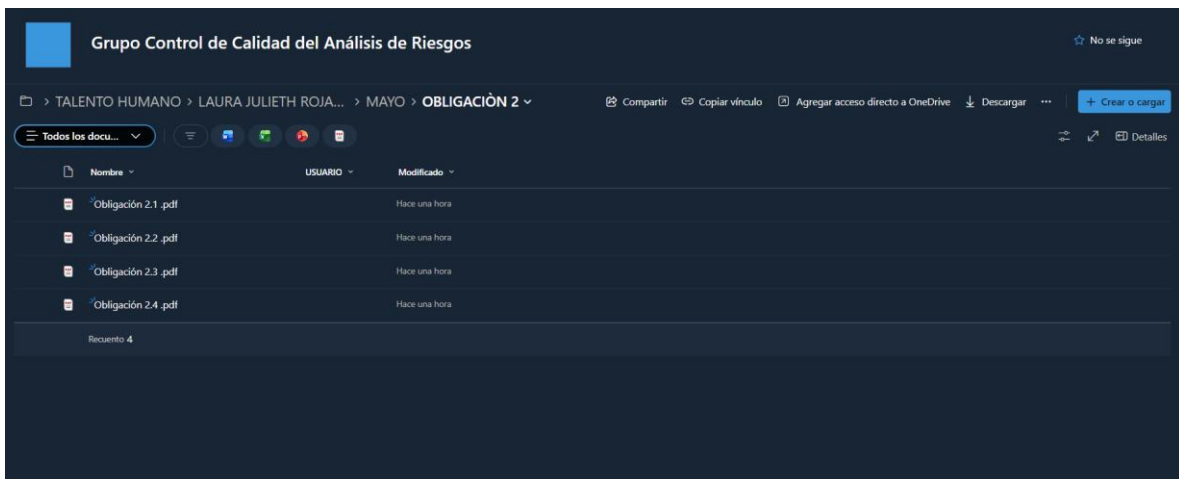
Grupo Control de Calidad del Análisis de Riesgos

No se sigue

> TALENTO HUMANO > LAURA JULIETH ROJA... > MAYO > OBLIGACIÒN 2

Compartir Copiar vínculo Agregar acceso directo a OneDrive Descargar ··· + Crear o cargar

Todos los docu...

Detalles

| Nombre | USUARIO | Modificado |
|---|---|---|
| Obligación 2.1 .pdf | | Hace una hora |
| Obligación 2.2 .pdf | | Hace una hora |
| Obligación 2.3 .pdf | | Hace una hora |
| Obligación 2.4 .pdf | | Hace una hora |

Recuento 4